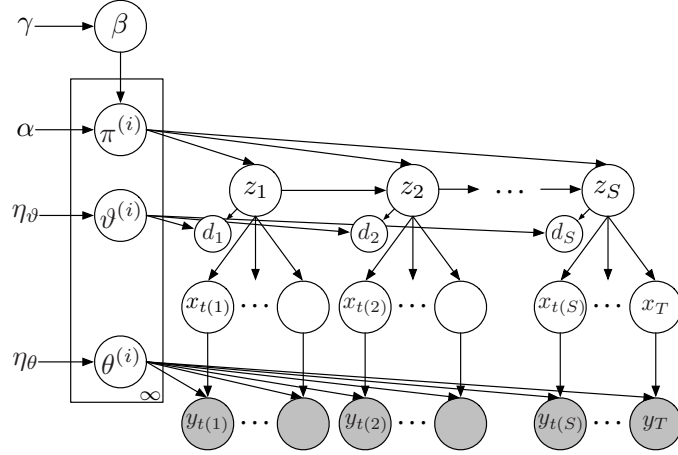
$\gamma$
$\beta$
$\alpha$
$\pi^{(i)}$
$\eta_\vartheta$
$\vartheta^{(i)}$
$z_1$
$z_2$
$\cdots$
$z_S$
$d_1$
$d_2$
$d_S$
$x_{t(1)}$ $\cdots$
$x_{t(2)}$ $\cdots$
$x_{t(S)}$ $\cdots$ $x_T$
$\eta_\theta$
$\theta^{(i)}$
$\infty$
$y_{t(1)}$ $\cdots$
$y_{t(2)}$ $\cdots$
$y_{t(S)}$ $\cdots$ $y_T$